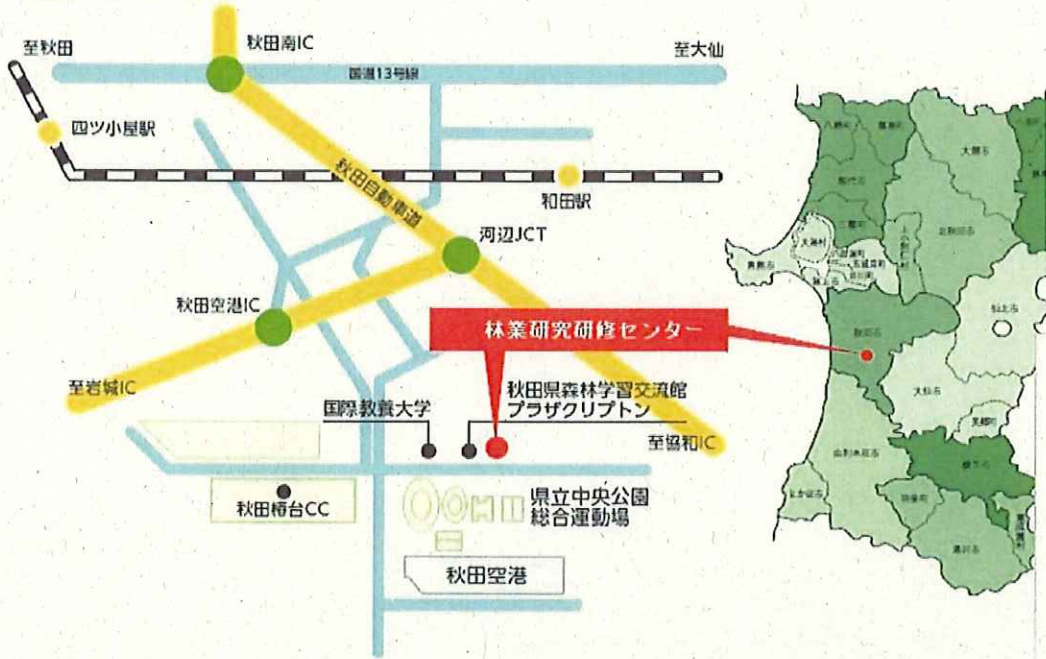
至秋田
秋田南IC
至大仙
国道13号線
四ツ小屋駅
秋田自動車道
和田駅
河辺JCT
秋田空港IC
林業研究研修センター
至岩城IC
秋田県森林学習交流館
プラザクリプトン
国際教養大学
至協和IC
秋田椿台CC
県立中央公園
総合運動場
秋田空港
秋田市
大館市
北秋田市
能代市
男鹿市
大仙市
仙北市
横手市
湯沢市
由利本荘市
にかほ市
潟上市
鹿角市
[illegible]